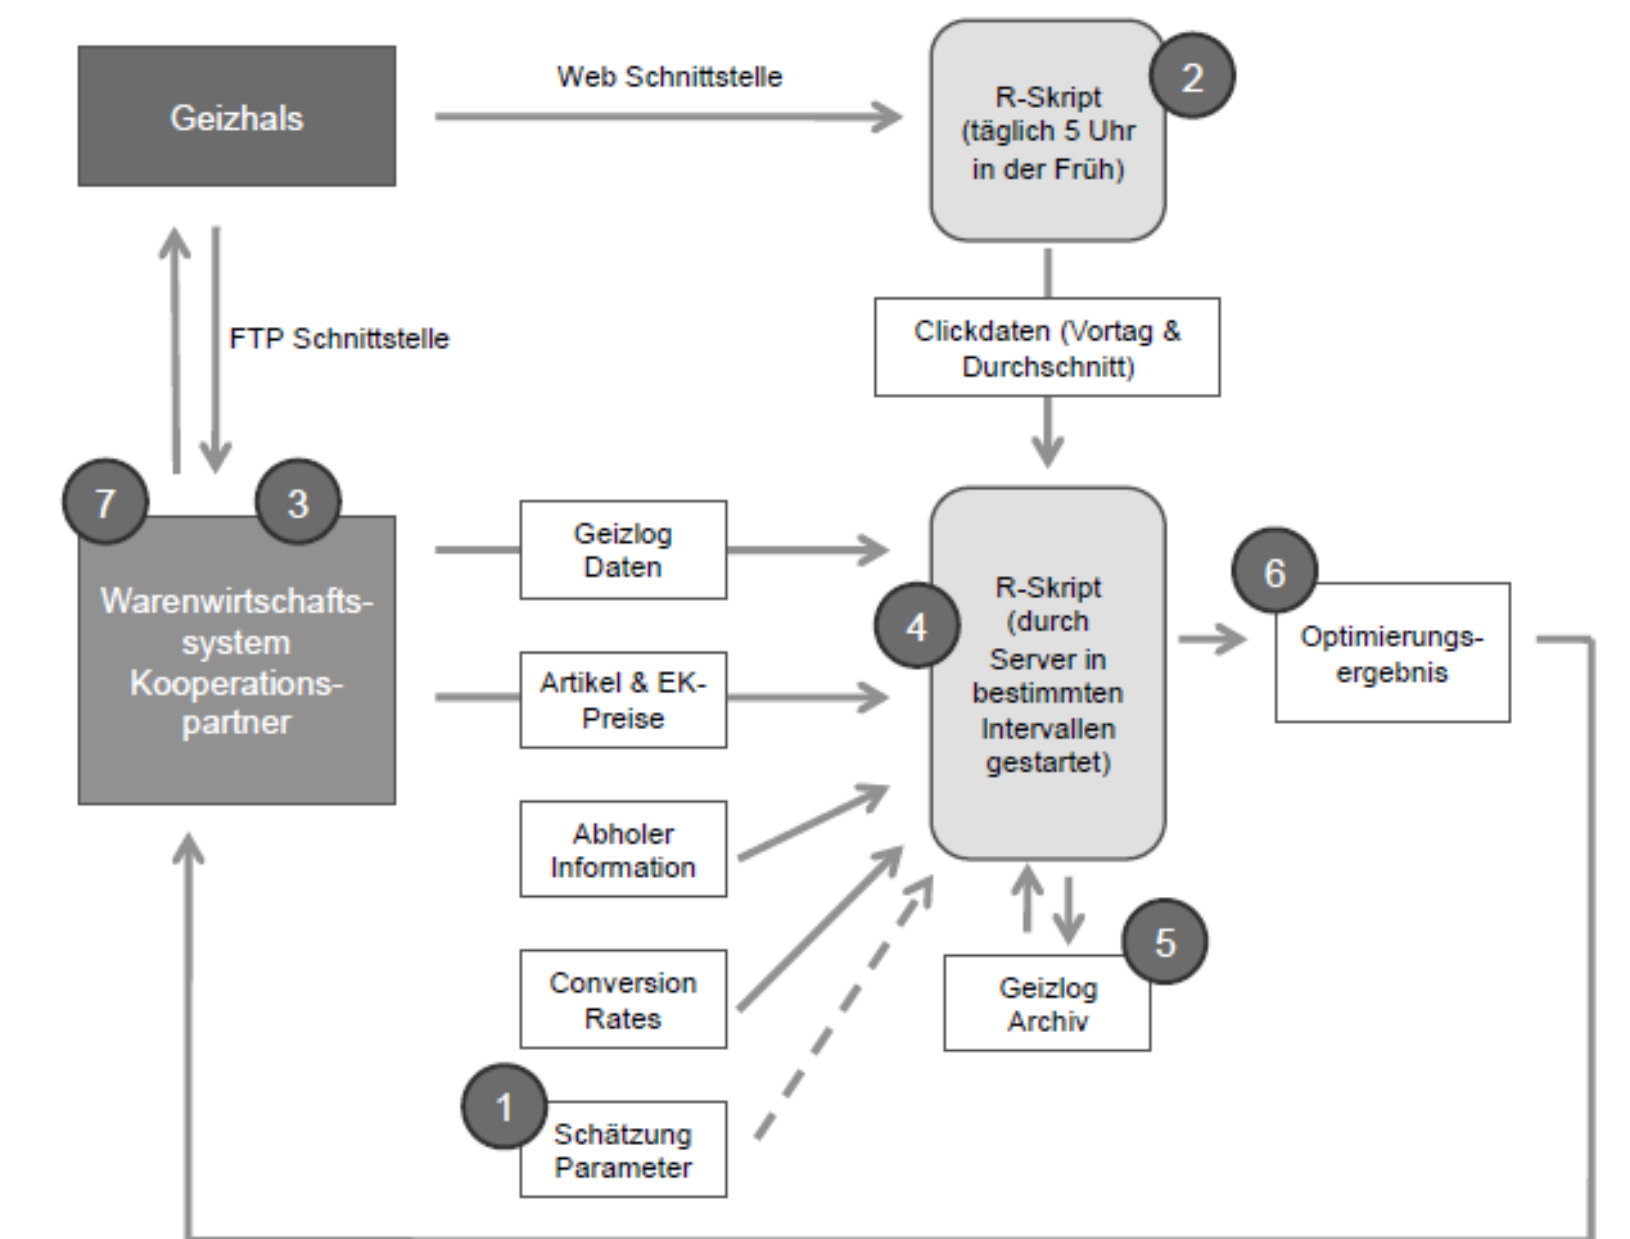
Geizhals

Web Schnittstelle

2

R-Skript (täglich 5 Uhr in der Früh)

FTP Schnittstelle

Clickdaten (Vortag & Durchschnitt)

7

3

Warenwirtschaftssystem Kooperationspartner

Geizlog Daten

Artikel & EK-Preise

Abholer Information

Conversion Rates

1

Schätzung Parameter

4

R-Skript (durch Server in bestimmten Intervallen gestartet)

6

Optimierungsergebnis

5

Geizlog Archiv